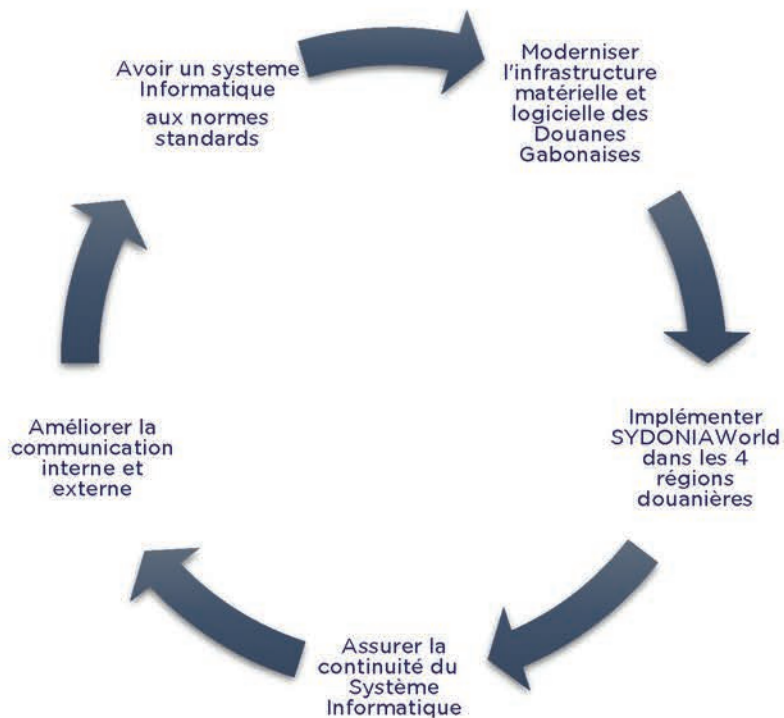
Avoir un systeme Informatique aux normes standards

Moderniser l'infrastructure matérielle et logicielle des Douanes Gabonaises

Implémenter SYDONIAWorld dans les 4 régions douanières

Assurer la continuité du Système Informatique

Améliorer la communication interne et externe